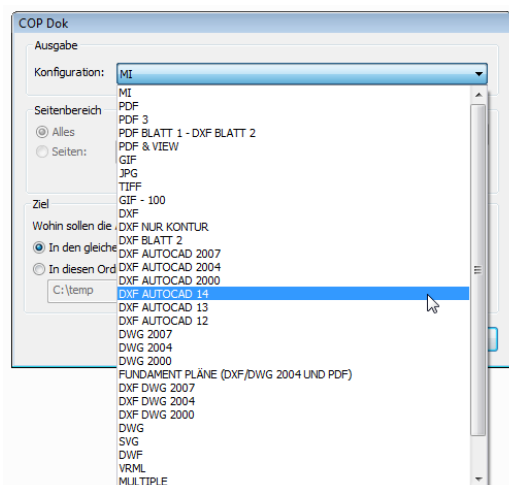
COP Dok

Ausgabe

Konfiguration: MI

MI
PDF
PDF 3
PDF BLATT 1 - DXF BLATT 2
PDF & VIEW
GIF
JPG
TIFF
GIF - 100
DXF
DXF NUR KONTUR
DXF BLATT 2
DXF AUTOCAD 2007
DXF AUTOCAD 2004
DXF AUTOCAD 2000
DXF AUTOCAD 14
DXF AUTOCAD 13
DXF AUTOCAD 12
DWG 2007
DWG 2004
DWG 2000
FUNDAMENT PLÄNE (DXF/DWG 2004 UND PDF)
DXF DWG 2007
DXF DWG 2004
DXF DWG 2000
DWG
SVG
DWF
VRML
MULTIPLE

Seitenbereich
Alles
Seiten:

Ziel
Wohin sollen die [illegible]
In den gleiche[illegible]
In diesen Ord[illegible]
C:\temp